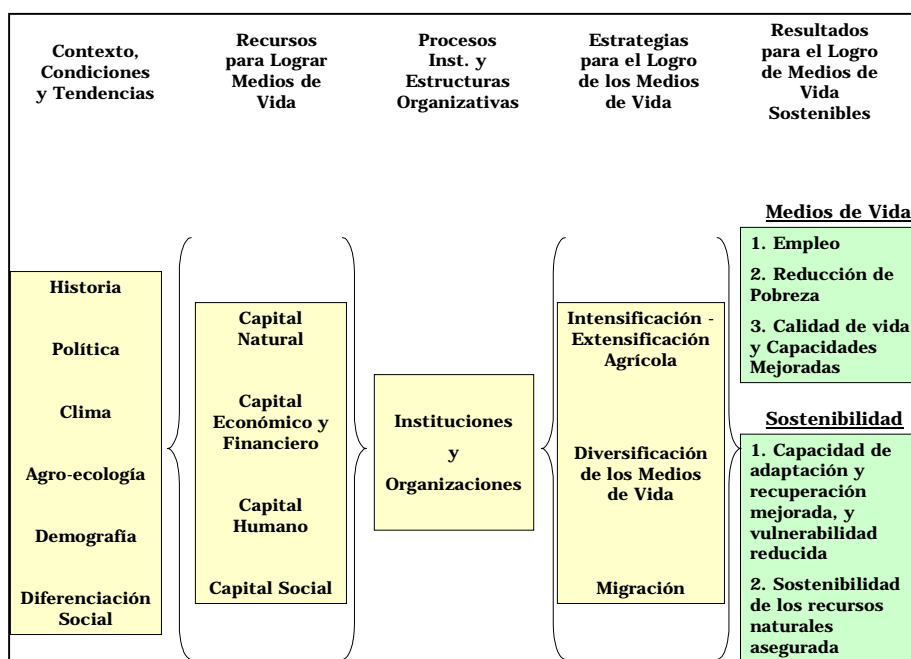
Contexto, Condiciones y Tendencias

Recursos para Lograr Medios de Vida

Procesos Inst. y Estructuras Organizativas

Estrategias para el Logro de los Medios de Vida

Resultados para el Logro de Medios de Vida Sostenibles

Historia

Política

Clima

Agro-ecología

Demografía

Diferenciación Social

Capital Natural

Capital Económico y Financiero

Capital Humano

Capital Social

Instituciones

y

Organizaciones

Intensificación - Extensificación Agrícola

Diversificación de los Medios de Vida

Migración

Medios de Vida

1. Empleo

2. Reducción de Pobreza

3. Calidad de vida y Capacidades Mejoradas

Sostenibilidad

1. Capacidad de adaptación y recuperación mejorada, y vulnerabilidad reducida

2. Sostenibilidad de los recursos naturales asegurada